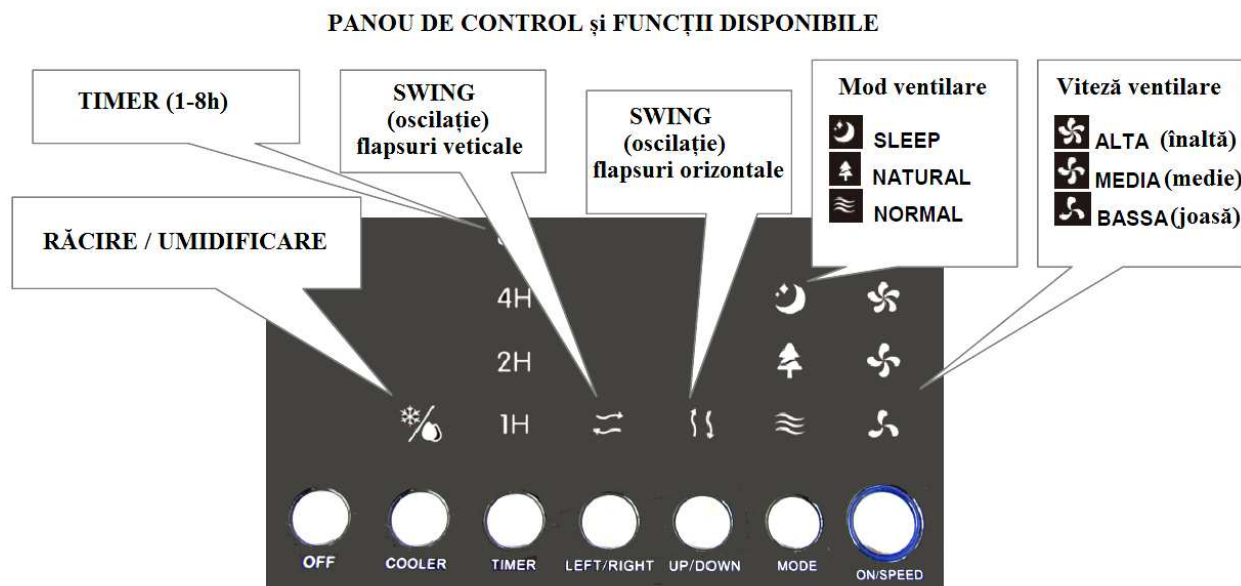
PANOU DE CONTROL și FUNCȚII DISPONIBILE

TIMER (1-8h)

SWING (oscilație) flapsuri veticale

SWING (oscilație) flapsuri orizontale

Mod ventilare

SLEEP

NATURAL

NORMAL

Viteză ventilare

ALTA (înaltă)

MEDIA (medie)

BASSA (joasă)

RĂCIRE / UMIDIFICARE

4H

2H

1H

OFF

COOLER

TIMER

LEFT/RIGHT

UP/DOWN

MODE

ON/SPEED